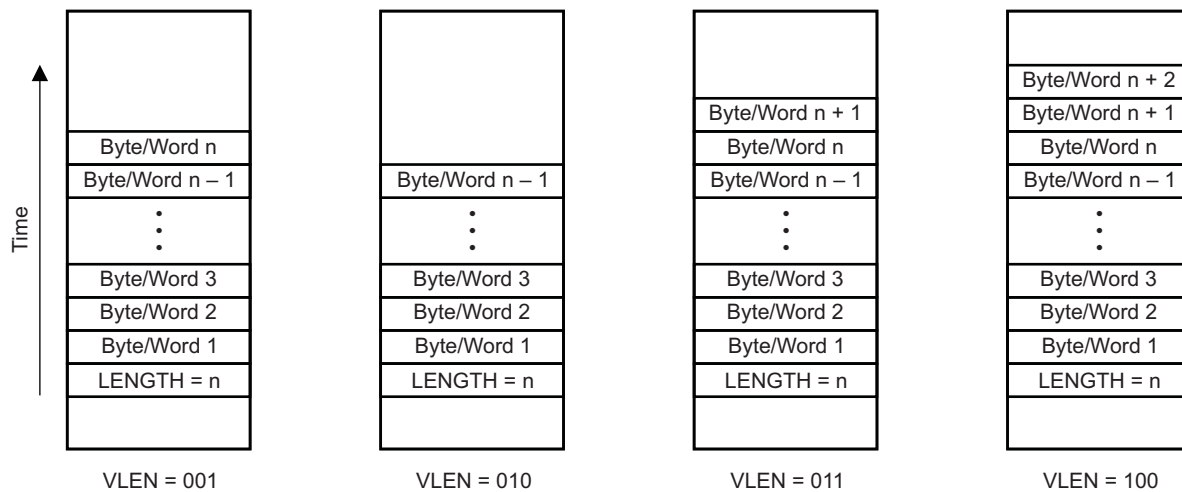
Time

Byte/Word n
Byte/Word n – 1
⋮
Byte/Word 3
Byte/Word 2
Byte/Word 1
LENGTH = n

VLEN = 001

Byte/Word n – 1
⋮
Byte/Word 3
Byte/Word 2
Byte/Word 1
LENGTH = n

VLEN = 010

Byte/Word n + 1
Byte/Word n
Byte/Word n – 1
⋮
Byte/Word 3
Byte/Word 2
Byte/Word 1
LENGTH = n

VLEN = 011

Byte/Word n + 2
Byte/Word n + 1
Byte/Word n
Byte/Word n – 1
⋮
Byte/Word 3
Byte/Word 2
Byte/Word 1
LENGTH = n

VLEN = 100